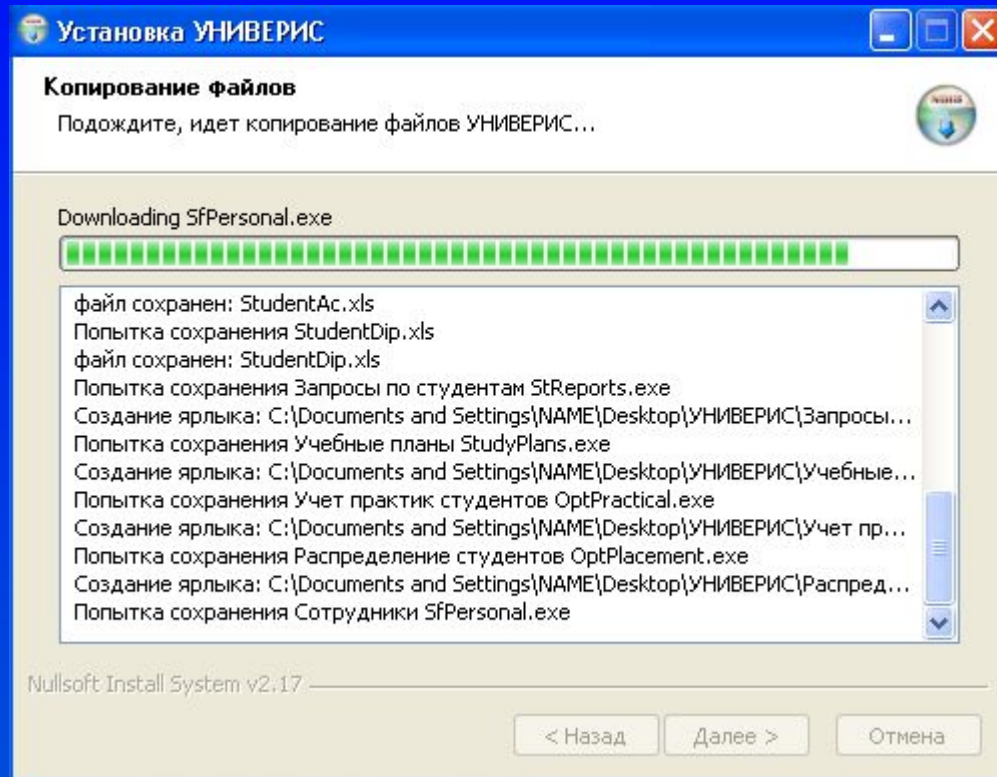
Установка УНИВЕРИС

Копирование файлов

Подождите, идет копирование файлов УНИВЕРИС...

Downloading SfPersonal.exe

файл сохранен: StudentAc.xls
Попытка сохранения StudentDip.xls
файл сохранен: StudentDip.xls
Попытка сохранения Запросы по студентам StReports.exe
Создание ярлыка: C:\Documents and Settings\NAME\Desktop\УНИВЕРИС\Запросы...
Попытка сохранения Учебные планы StudyPlans.exe
Создание ярлыка: C:\Documents and Settings\NAME\Desktop\УНИВЕРИС\Учебные...
Попытка сохранения Учет практик студентов OptPractical.exe
Создание ярлыка: C:\Documents and Settings\NAME\Desktop\УНИВЕРИС\Учет пр...
Попытка сохранения Распределение студентов OptPlacement.exe
Создание ярлыка: C:\Documents and Settings\NAME\Desktop\УНИВЕРИС\Распред...
Попытка сохранения Сотрудники SfPersonal.exe

Nullsoft Install System v2.17

< Назад   Далее >   Отмена